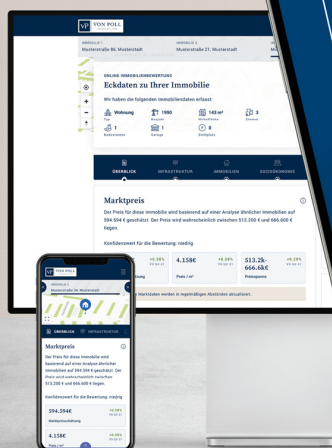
VP VON POLL IMMOBILIEN

ANGEBOT 1
Musterstraße 86, Musterstadt

ANGEBOT 2
Musterstraße 21, Musterstadt

ANGEBOT 3
Musterstraße

ONLINE IMMOBILIENBEWERTUNG
Eckdaten zu Ihrer Immobilie

Wir haben die folgenden Immobiliendaten erfasst:

Wohnung
Typ

1990
Baujahr

143 m²
Wohnfläche

3
Zimmer

1
Badezimmer

1
Garage

0
Stellplatz

ÜBERBLICK
INFRASTRUKTUR
IMMOBILIEN
SOZIOÖKONOMIE

Marktpreis

Der Preis für diese Immobilie wird basierend auf einer Analyse ähnlicher Immobilien auf 594.594 € geschätzt. Der Preis wird wahrscheinlich zwischen 513.200 € und 666.600 € liegen.

Konfidenzwert für die Bewertung: niedrig

4.158€
Preis / m²

+6.28%
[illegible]

513.2k-666.6k€
Preisspanne

+6.28%
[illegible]

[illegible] Marktdaten werden in regelmäßigen Abständen aktualisiert.

VP VON POLL IMMOBILIEN

ANGEBOT 1
Musterstraße 86, Musterstadt

ÜBERBLICK
INFRASTRUKTUR

Marktpreis

Der Preis für diese Immobilie wird basierend auf einer Analyse ähnlicher Immobilien auf 594.594 € geschätzt. Der Preis wird wahrscheinlich zwischen 513.200 € und 666.600 € liegen.

Konfidenzwert für die Bewertung: niedrig

594.594€
Marktpreisschätzung

+6.28%
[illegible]

4.158€
Preis / m²

+6.28%
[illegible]